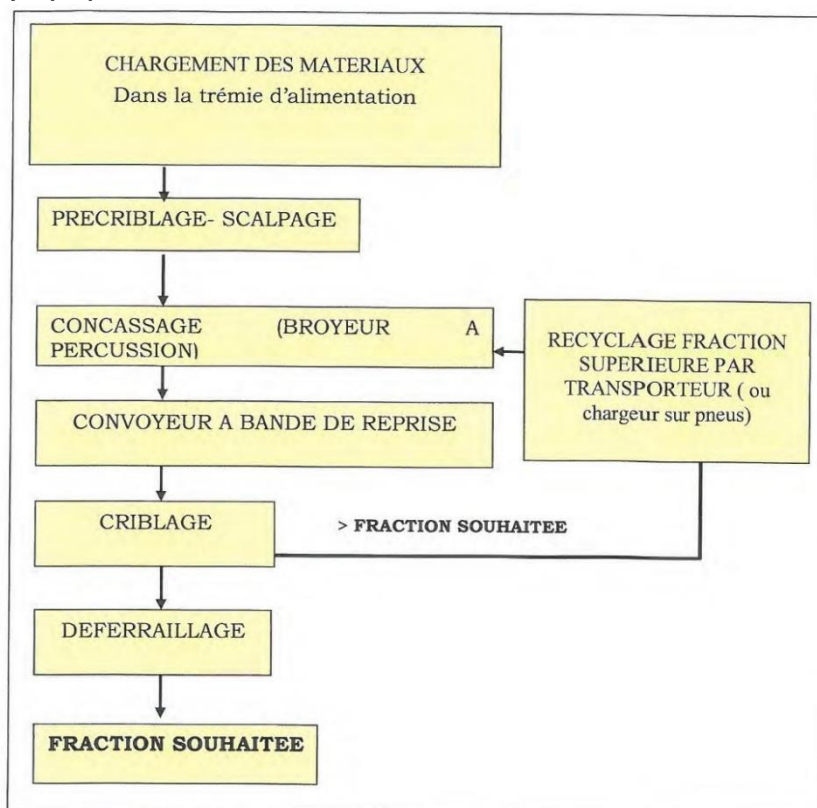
CHARGEMENT DES MATERIAUX
Dans la trémie d'alimentation

PRECRIBLAGE- SCALPAGE

CONCASSAGE (BROYEUR A PERCUSSION)

RECYCLAGE FRACTION SUPERIEURE PAR TRANSPORTEUR ( ou chargeur sur pneus)

CONVOYEUR A BANDE DE REPRISE

CRIBLAGE

> FRACTION SOUHAITEE

DEFERRAILLAGE

FRACTION SOUHAITEE